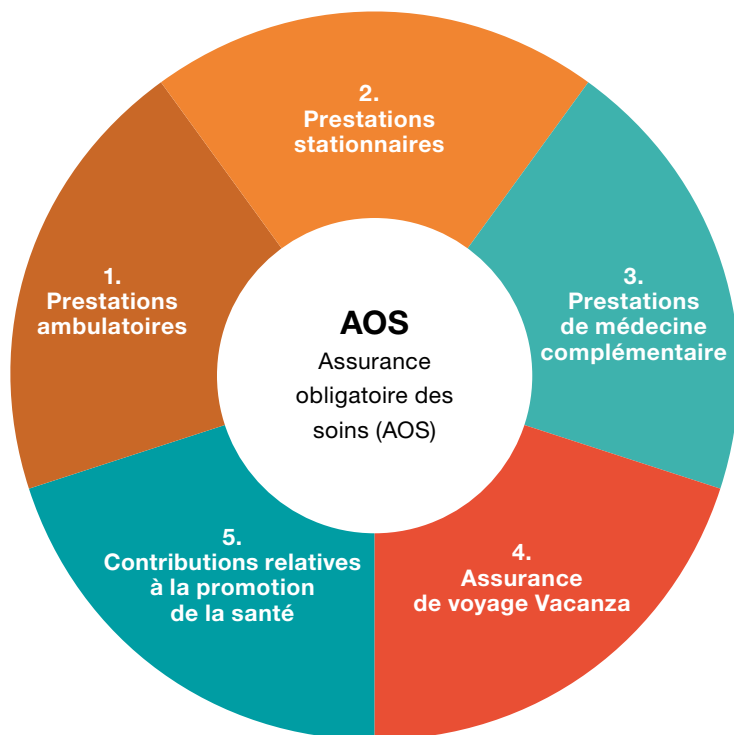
AOS
Assurance obligatoire des soins (AOS)

1.
Prestations ambulatoires

2.
Prestations stationnaires

3.
Prestations de médecine complémentaire

4.
Assurance de voyage Vacanza

5.
Contributions relatives à la promotion de la santé